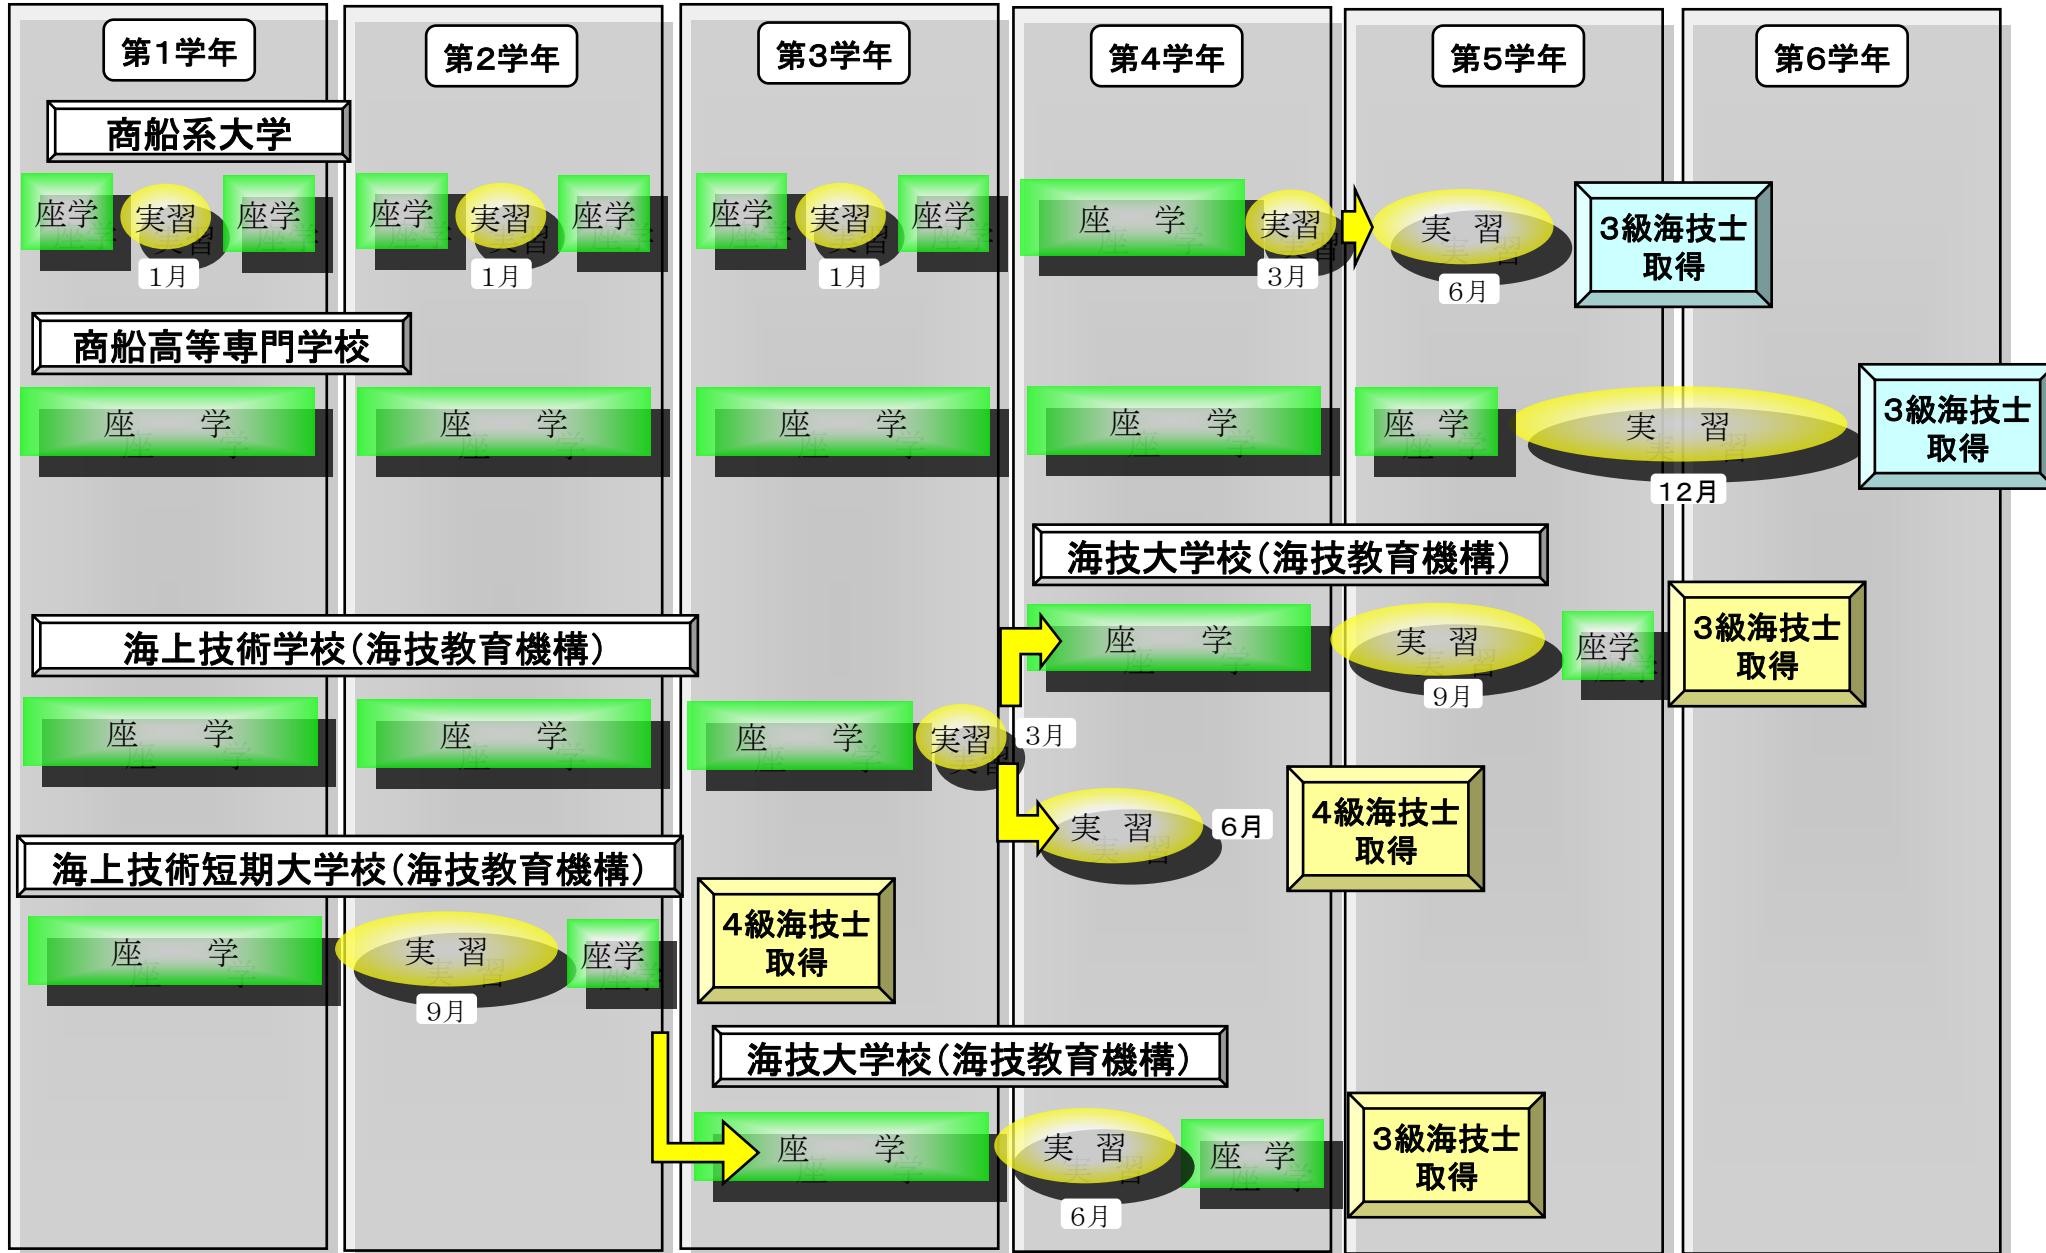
第1学年

第2学年

第3学年

第4学年

第5学年

第6学年

商船系大学

座学 実習 座学 座学 実習 座学 座学 実習 座学 座 学 実習 実 習 3級海技士取得

1月 1月 1月 3月 6月

商船高等専門学校

座 学 座 学 座 学 座 学 座 学 実 習 3級海技士取得

12月

海技大学校(海技教育機構)

座 学 実 習 座学 3級海技士取得

9月

海上技術学校(海技教育機構)

座 学 座 学 座 学 実習

3月

実 習 6月 4級海技士取得

海上技術短期大学校(海技教育機構)

座 学 実 習 座学 4級海技士取得

9月

海技大学校(海技教育機構)

座 学 実 習 座 学 3級海技士取得

6月